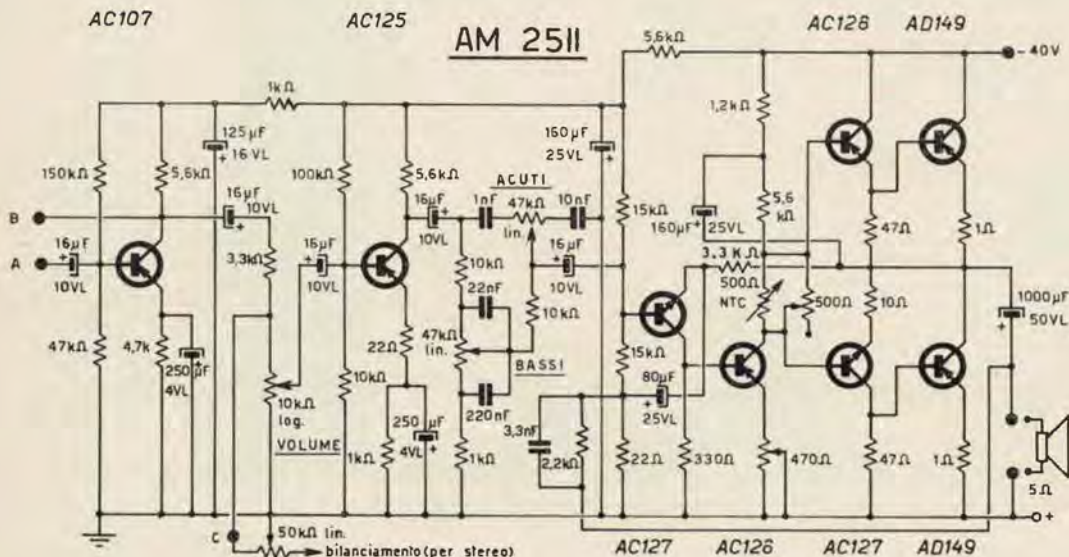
AC107

AC125

AM 25II

AC126

AD149

5,6kΩ

-40V

1kΩ

125µF
16VL

160µF
25VL

1,2kΩ

150kΩ

5,6kΩ

100kΩ

5,6kΩ

ACUTI

B

16µF
10VL

16µF
10VL

1nF

47kΩ
lin.

10nF

15kΩ

160µF

25VL

5,6
kΩ

47Ω

1Ω

A

16µF
10VL

3,3kΩ

16µF
10VL

10kΩ

16µF
10VL

3,3 KΩ

500Ω
NTC

500Ω

10Ω

1000µF
50VL

22nF

10kΩ

47kΩ

4,7k

250µF
4VL

22Ω

47kΩ
lin.

BASSI

15kΩ

10kΩ
log.

10kΩ

220nF

80µF
25VL

VOLUME

250µF
4VL

3,3nF

2,2kΩ

1kΩ

1kΩ

22Ω

330Ω

470Ω

47Ω

1Ω

5Ω

C

50kΩ lin.

bilanciamento (per stereo)

AC127

AC126

AC127

AD149

+